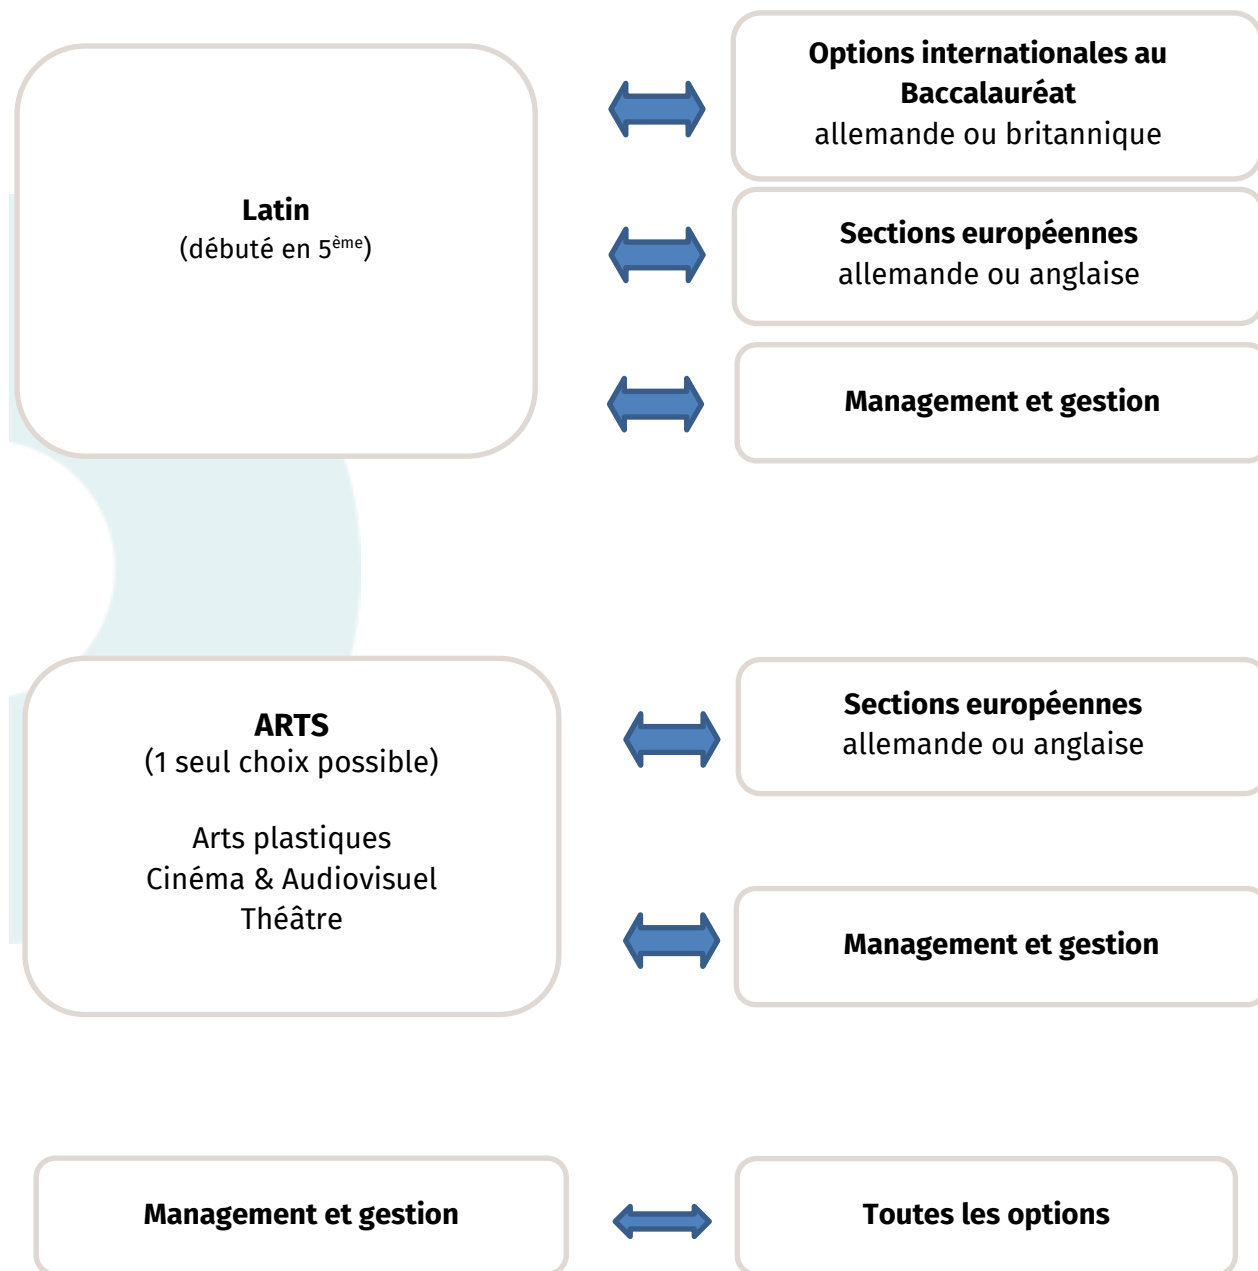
Latin
(débuté en 5$^{ème}$)

Options internationales au Baccalauréat
allemande ou britannique

Sections européennes
allemande ou anglaise

Management et gestion

ARTS
(1 seul choix possible)

Arts plastiques
Cinéma & Audiovisuel
Théâtre

Sections européennes
allemande ou anglaise

Management et gestion

Management et gestion

Toutes les options